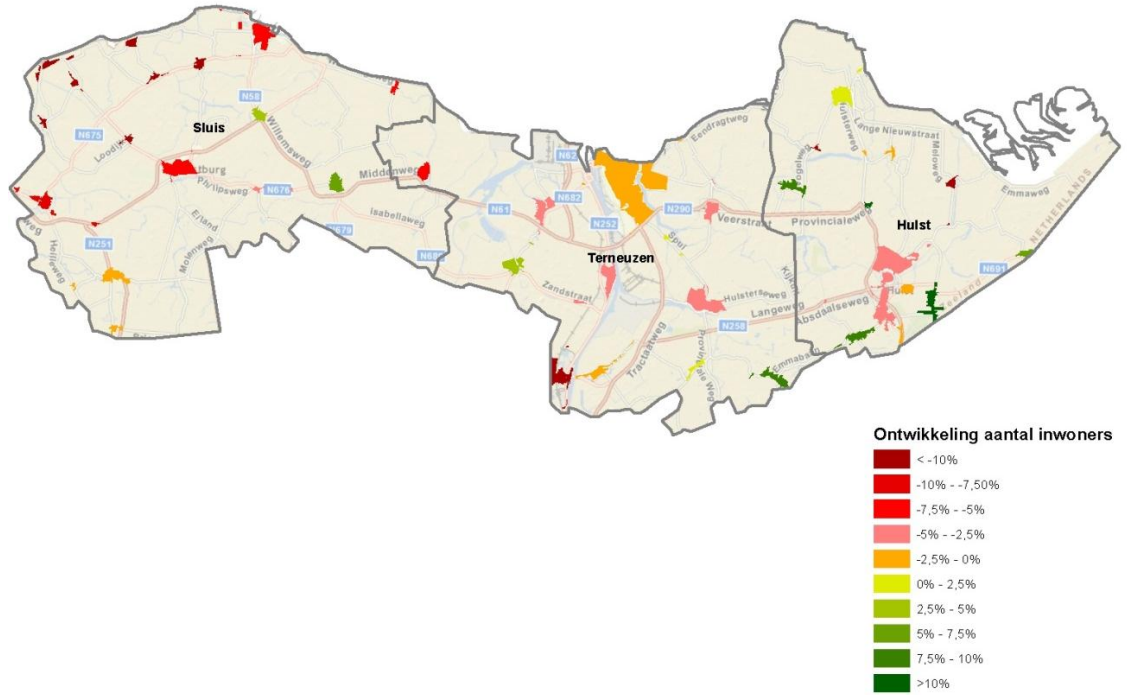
Sluis
N58
N675
Willemsweg
Loodijk
Aardenburg
Philipsweg
N676
Middenweg
Isabellaweg
N679
Eiland
Molenweg
Heilleweg
N251
N62
Eendragtweg
N61
N682
N252
N290
Veerstraat
Terneuzen
Zandstraat
Hulsterseweg
N258
Tractaatweg
Provinciale Weg
Emmaweg
Hulsterweg
Lange Nieuwstraat
Meloweg
Emmaweg
Provincialeweg
Hulst
NETHERLANDS
N691
Langeweg
Absdaalseweg
Zeeland

Ontwikkeling aantal inwoners
< -10%
-10% - -7,50%
-7,5% - -5%
-5% - -2,5%
-2,5% - 0%
0% - 2,5%
2,5% - 5%
5% - 7,5%
7,5% - 10%
>10%